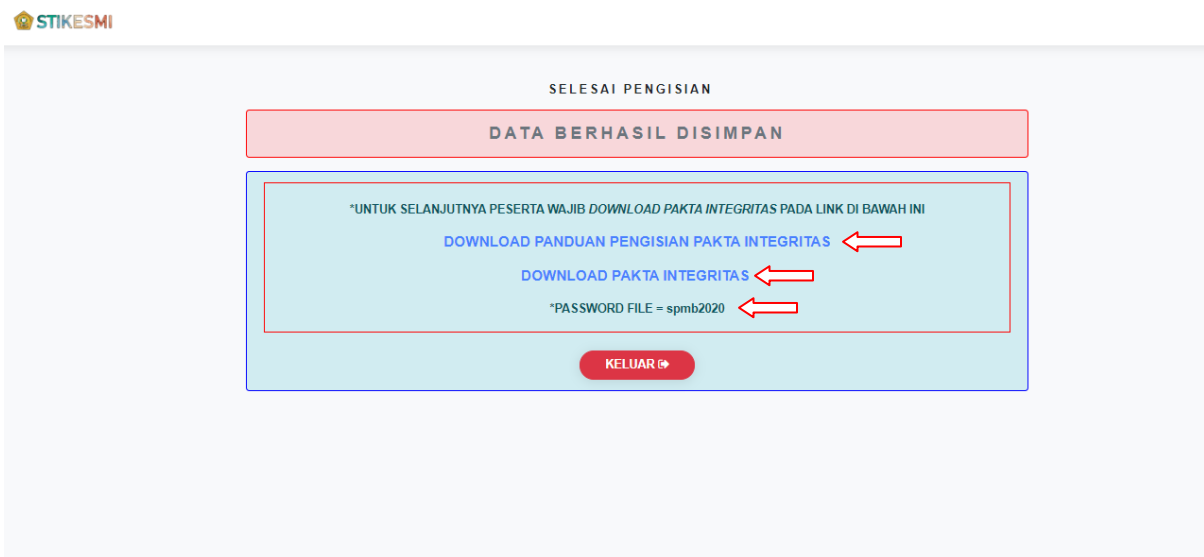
STIKESMI

SELESAI PENGISIAN

DATA BERHASIL DISIMPAN

*UNTUK SELANJUTNYA PESERTA WAJIB DOWNLOAD PAKTA INTEGRITAS PADA LINK DI BAWAH INI

DOWNLOAD PANDUAN PENGISIAN PAKTA INTEGRITAS

DOWNLOAD PAKTA INTEGRITAS

*PASSWORD FILE = spmb2020

KELUAR